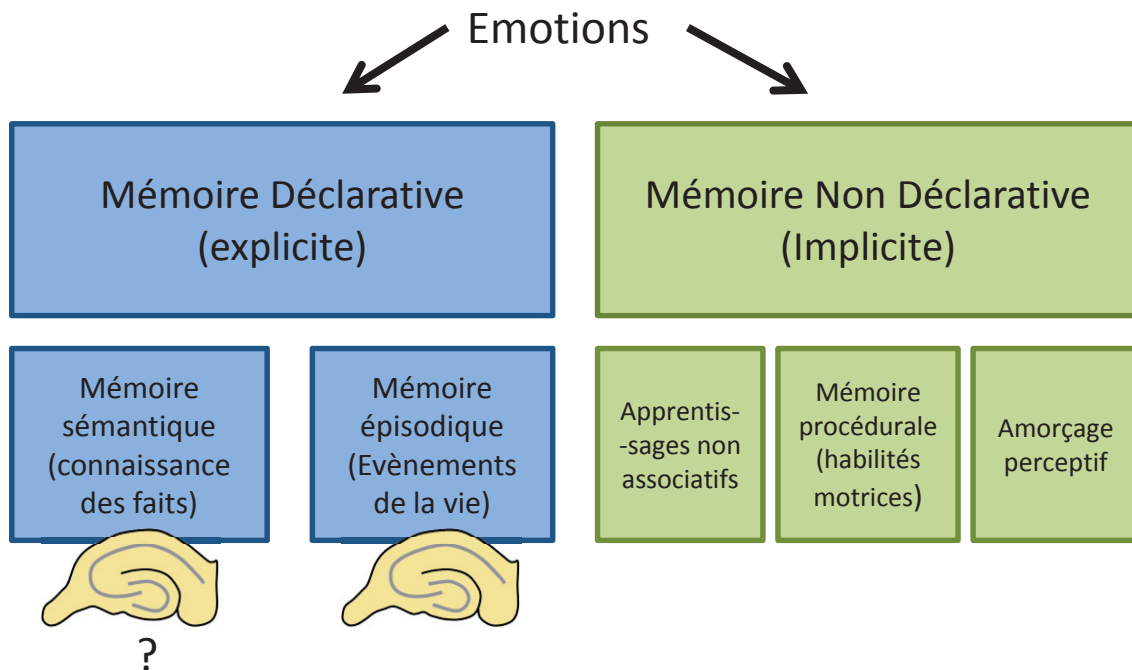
Emotions

Mémoire Déclarative (explicite)

Mémoire Non Déclarative (Implicite)

Mémoire sémantique (connaissance des faits)

Mémoire épisodique (Evènements de la vie)

Apprentis--sages non associatifs

Mémoire procédurale (habilités motrices)

Amorçage perceptif

?